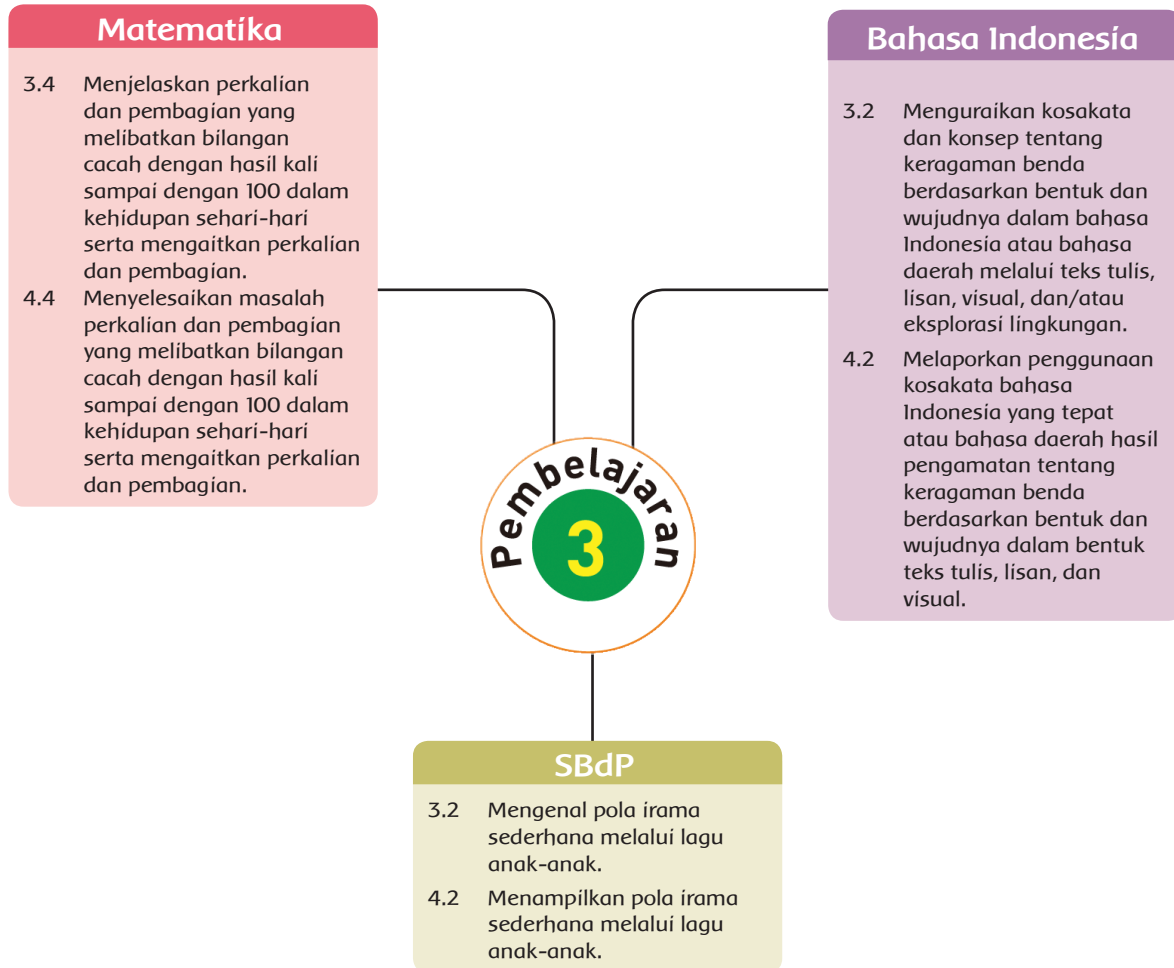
Matematika

3.4 Menjelaskan perkalian dan pembagian yang melibatkan bilangan cacah dengan hasil kali sampai dengan 100 dalam kehidupan sehari-hari serta mengaitkan perkalian dan pembagian.

4.4 Menyelesaikan masalah perkalian dan pembagian yang melibatkan bilangan cacah dengan hasil kali sampai dengan 100 dalam kehidupan sehari-hari serta mengaitkan perkalian dan pembagian.

Bahasa Indonesia

3.2 Menguraikan kosakata dan konsep tentang keragaman benda berdasarkan bentuk dan wujudnya dalam bahasa Indonesia atau bahasa daerah melalui teks tulis, lisan, visual, dan/atau eksplorasi lingkungan.

4.2 Melaporkan penggunaan kosakata bahasa Indonesia yang tepat atau bahasa daerah hasil pengamatan tentang keragaman benda berdasarkan bentuk dan wujudnya dalam bentuk teks tulis, lisan, dan visual.

Pembelajaran 3

SBdP

3.2 Mengenal pola irama sederhana melalui lagu anak-anak.

4.2 Menampilkan pola irama sederhana melalui lagu anak-anak.